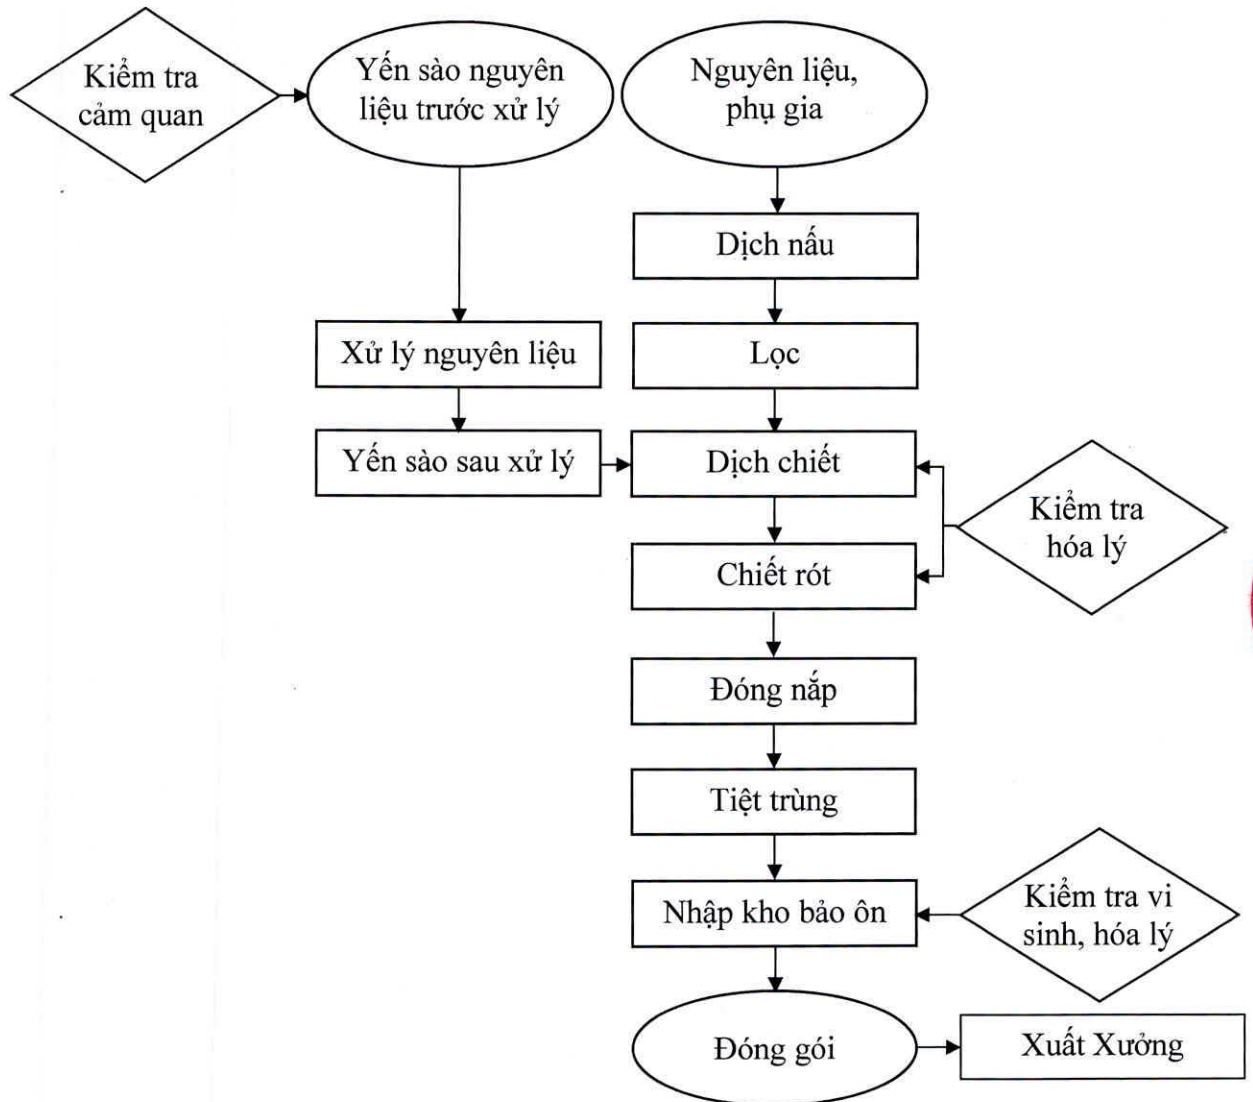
Kiểm tra cảm quan

Yến sào nguyên liệu trước xử lý

Nguyên liệu, phụ gia

Dịch nấu

Xử lý nguyên liệu

Lọc

Yến sào sau xử lý

Dịch chiết

Kiểm tra hóa lý

Chiết rót

Đóng nắp

Tiệt trùng

Nhập kho bảo ôn

Kiểm tra vi sinh, hóa lý

Đóng gói

Xuất Xưởng